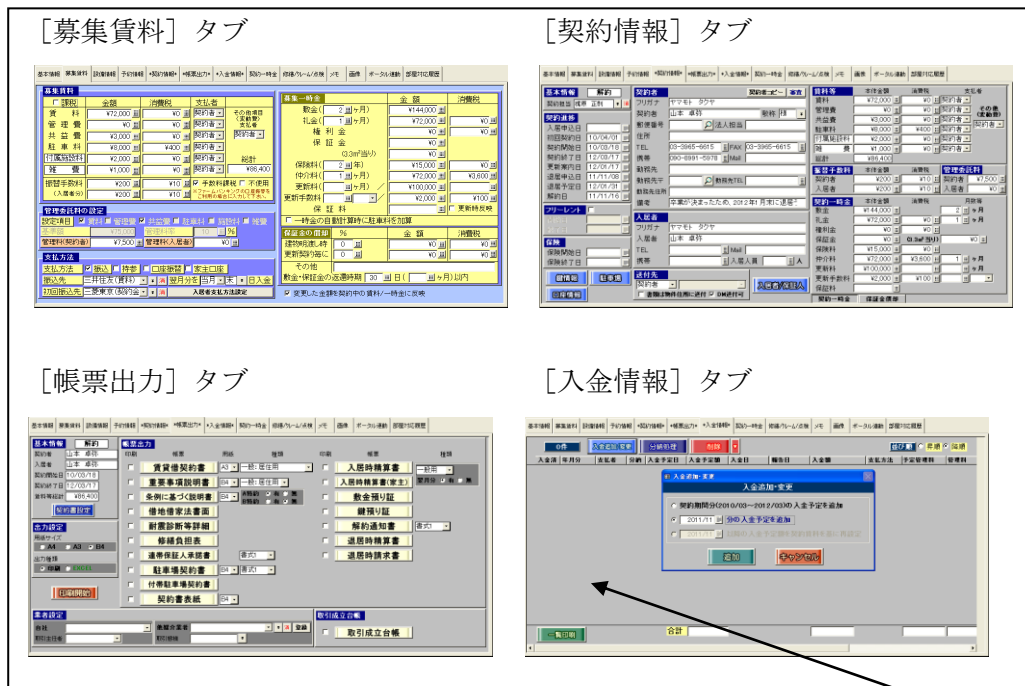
[募集賃料] タブ

[契約情報] タブ

基本情報 募集賃料 設備情報 予約情報 *契約情報* *帳票出力* *入金情報* 契約一時金 修繕/クレーム/点検 メモ 画像 ポータル連動 部屋対応履歴

募集賃料

| 課税 | 金額 | 消費税 | 支払者 |
|---|---|---|---|
| 賃料 | ¥72,000 | ¥0 | 契約者 |
| 管理費 | ¥0 | ¥0 | 契約者 |
| 共益費 | ¥3,000 | ¥0 | 契約者 |
| 駐車料 | ¥8,000 | ¥400 | 契約者 |
| 付属施設料 | ¥2,000 | ¥0 | 契約者 |
| 雑費 | ¥1,000 | ¥0 | 契約者 |
| 据置手数料 | ¥200 | ¥10 | |

総計 ¥86,400

募集一時金

| | 金額 | 消費税 |
|---|---|---|
| 敷金 (2 ヶ月) | ¥144,000 | |
| 礼金 (1 ヶ月) | ¥72,000 | ¥0 |
| 権利金 | ¥0 | |
| 保証金 | ¥0 | |
| 保険料 | ¥15,000 | ¥0 |
| 仲介料 (1 ヶ月) | ¥72,000 | ¥3,600 |
| 更新料 (1 ヶ月) | ¥100,000 | |
| 更新手数料 | ¥2,000 | ¥100 |
| 保証料 | | |

管理委託料の設定

支払方法

[帳票出力] タブ

[入金情報] タブ

帳票出力

賃貸借契約書
重要事項説明書
条例に基づく説明書
借地借家法書面
耐震診断等詳細
修繕負担表
連帯保証人承諾書
駐車場契約書
付帯駐車場契約書
契約書表紙
入居時精算書
入居時精算書(家主)
敷金預り証
鍵預り証
解約通知書
退居時精算書
退居時請求書
取引成立台帳

印刷開始

入金追加・変更

契約期間分(2010/03~2012/03)の入金予定を追加
2011/11 分の入金予定を追加

追加 キャンセル

合計